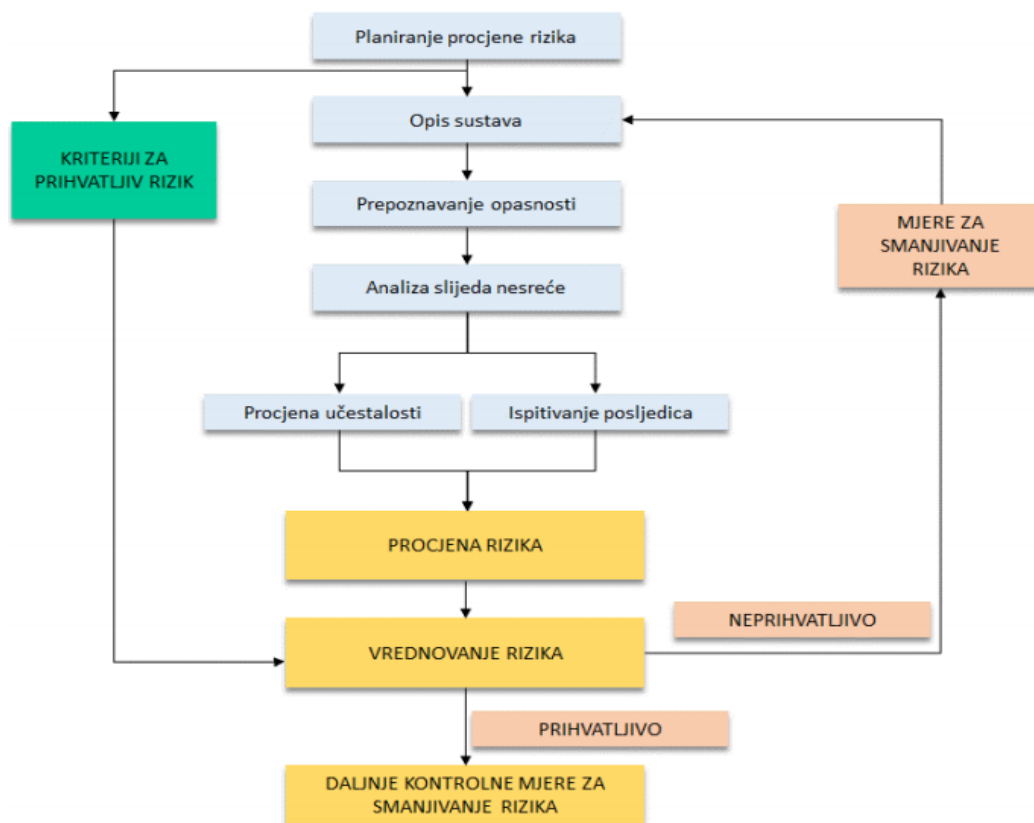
Planiranje procjene rizika

KRITERIJI ZA PRIHVATLJIV RIZIK

Opis sustava

Prepoznavanje opasnosti

MJERE ZA SMANJIVANJE RIZIKA

Analiza slijeda nesreće

Procjena učestalosti

Ispitivanje posljedica

PROCJENA RIZIKA

NEPRIHVATLJIVO

VREDNOVANJE RIZIKA

PRIHVATLJIVO

DALJNJE KONTROLNE MJERE ZA SMANJIVANJE RIZIKA